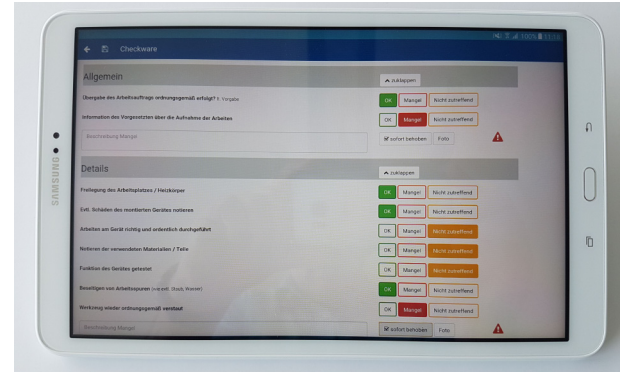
SAMSUNG

100% 11:14

Checkware

Allgemein

zuklappen

Übergabe des Arbeitsauftrags ordnungsgemäß erfolgt? lt. Vorgabe

OK Mangel Nicht zutreffend

Information des Vorgesetzten über die Aufnahme der Arbeiten

OK Mangel Nicht zutreffend

Beschreibung Mangel

sofort behoben Foto

Details

zuklappen

Freilegung des Arbeitsplatzes / Heizkörper

OK Mangel Nicht zutreffend

Evtl. Schäden des montierten Gerätes notieren

OK Mangel Nicht zutreffend

Arbeiten am Gerät richtig und ordentlich durchgeführt

OK Mangel Nicht zutreffend

Notieren der verwendeten Materialien / Teile

OK Mangel Nicht zutreffend

Funktion des Gerätes getestet

OK Mangel Nicht zutreffend

Beseitigen von Arbeitsspuren (vor allem Staub, Wasser)

OK Mangel Nicht zutreffend

Werkzeug wieder ordnungsgemäß verstaut

OK Mangel Nicht zutreffend

Beschreibung Mangel

sofort behoben Foto